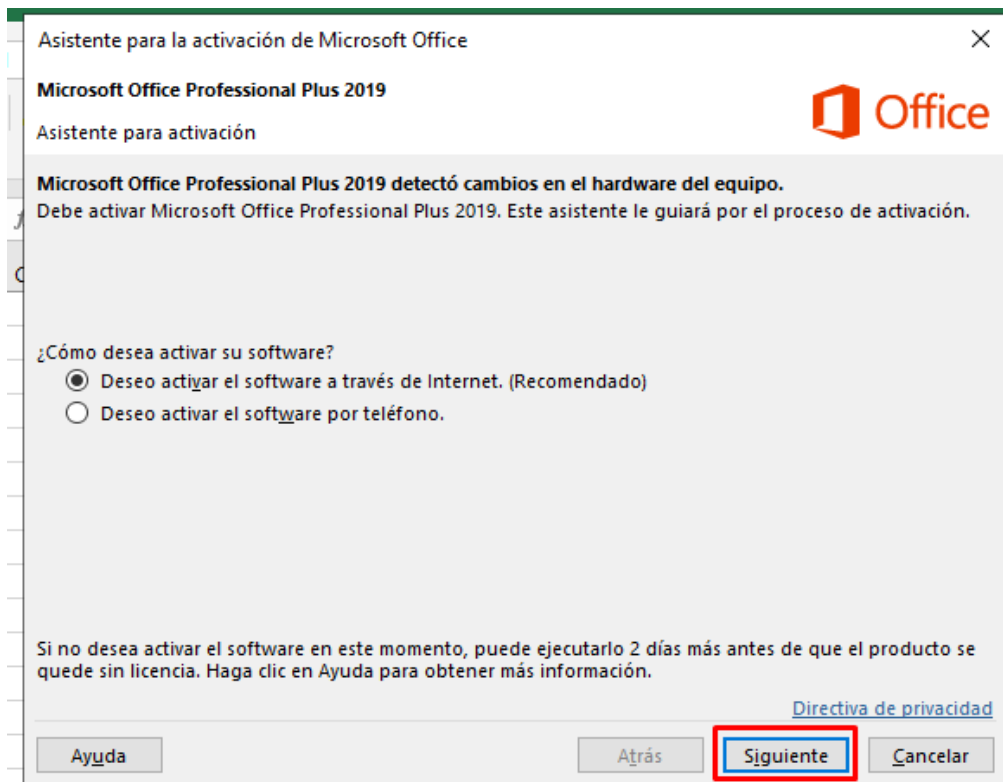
Asistente para la activación de Microsoft Office

Microsoft Office Professional Plus 2019

Asistente para activación

Office

Microsoft Office Professional Plus 2019 detectó cambios en el hardware del equipo.
Debe activar Microsoft Office Professional Plus 2019. Este asistente le guiará por el proceso de activación.

¿Cómo desea activar su software?

Deseo activar el software a través de Internet. (Recomendado)

Deseo activar el software por teléfono.

Si no desea activar el software en este momento, puede ejecutarlo 2 días más antes de que el producto se quede sin licencia. Haga clic en Ayuda para obtener más información.

Directiva de privacidad

Ayuda

Atrás

Siguiente

Cancelar